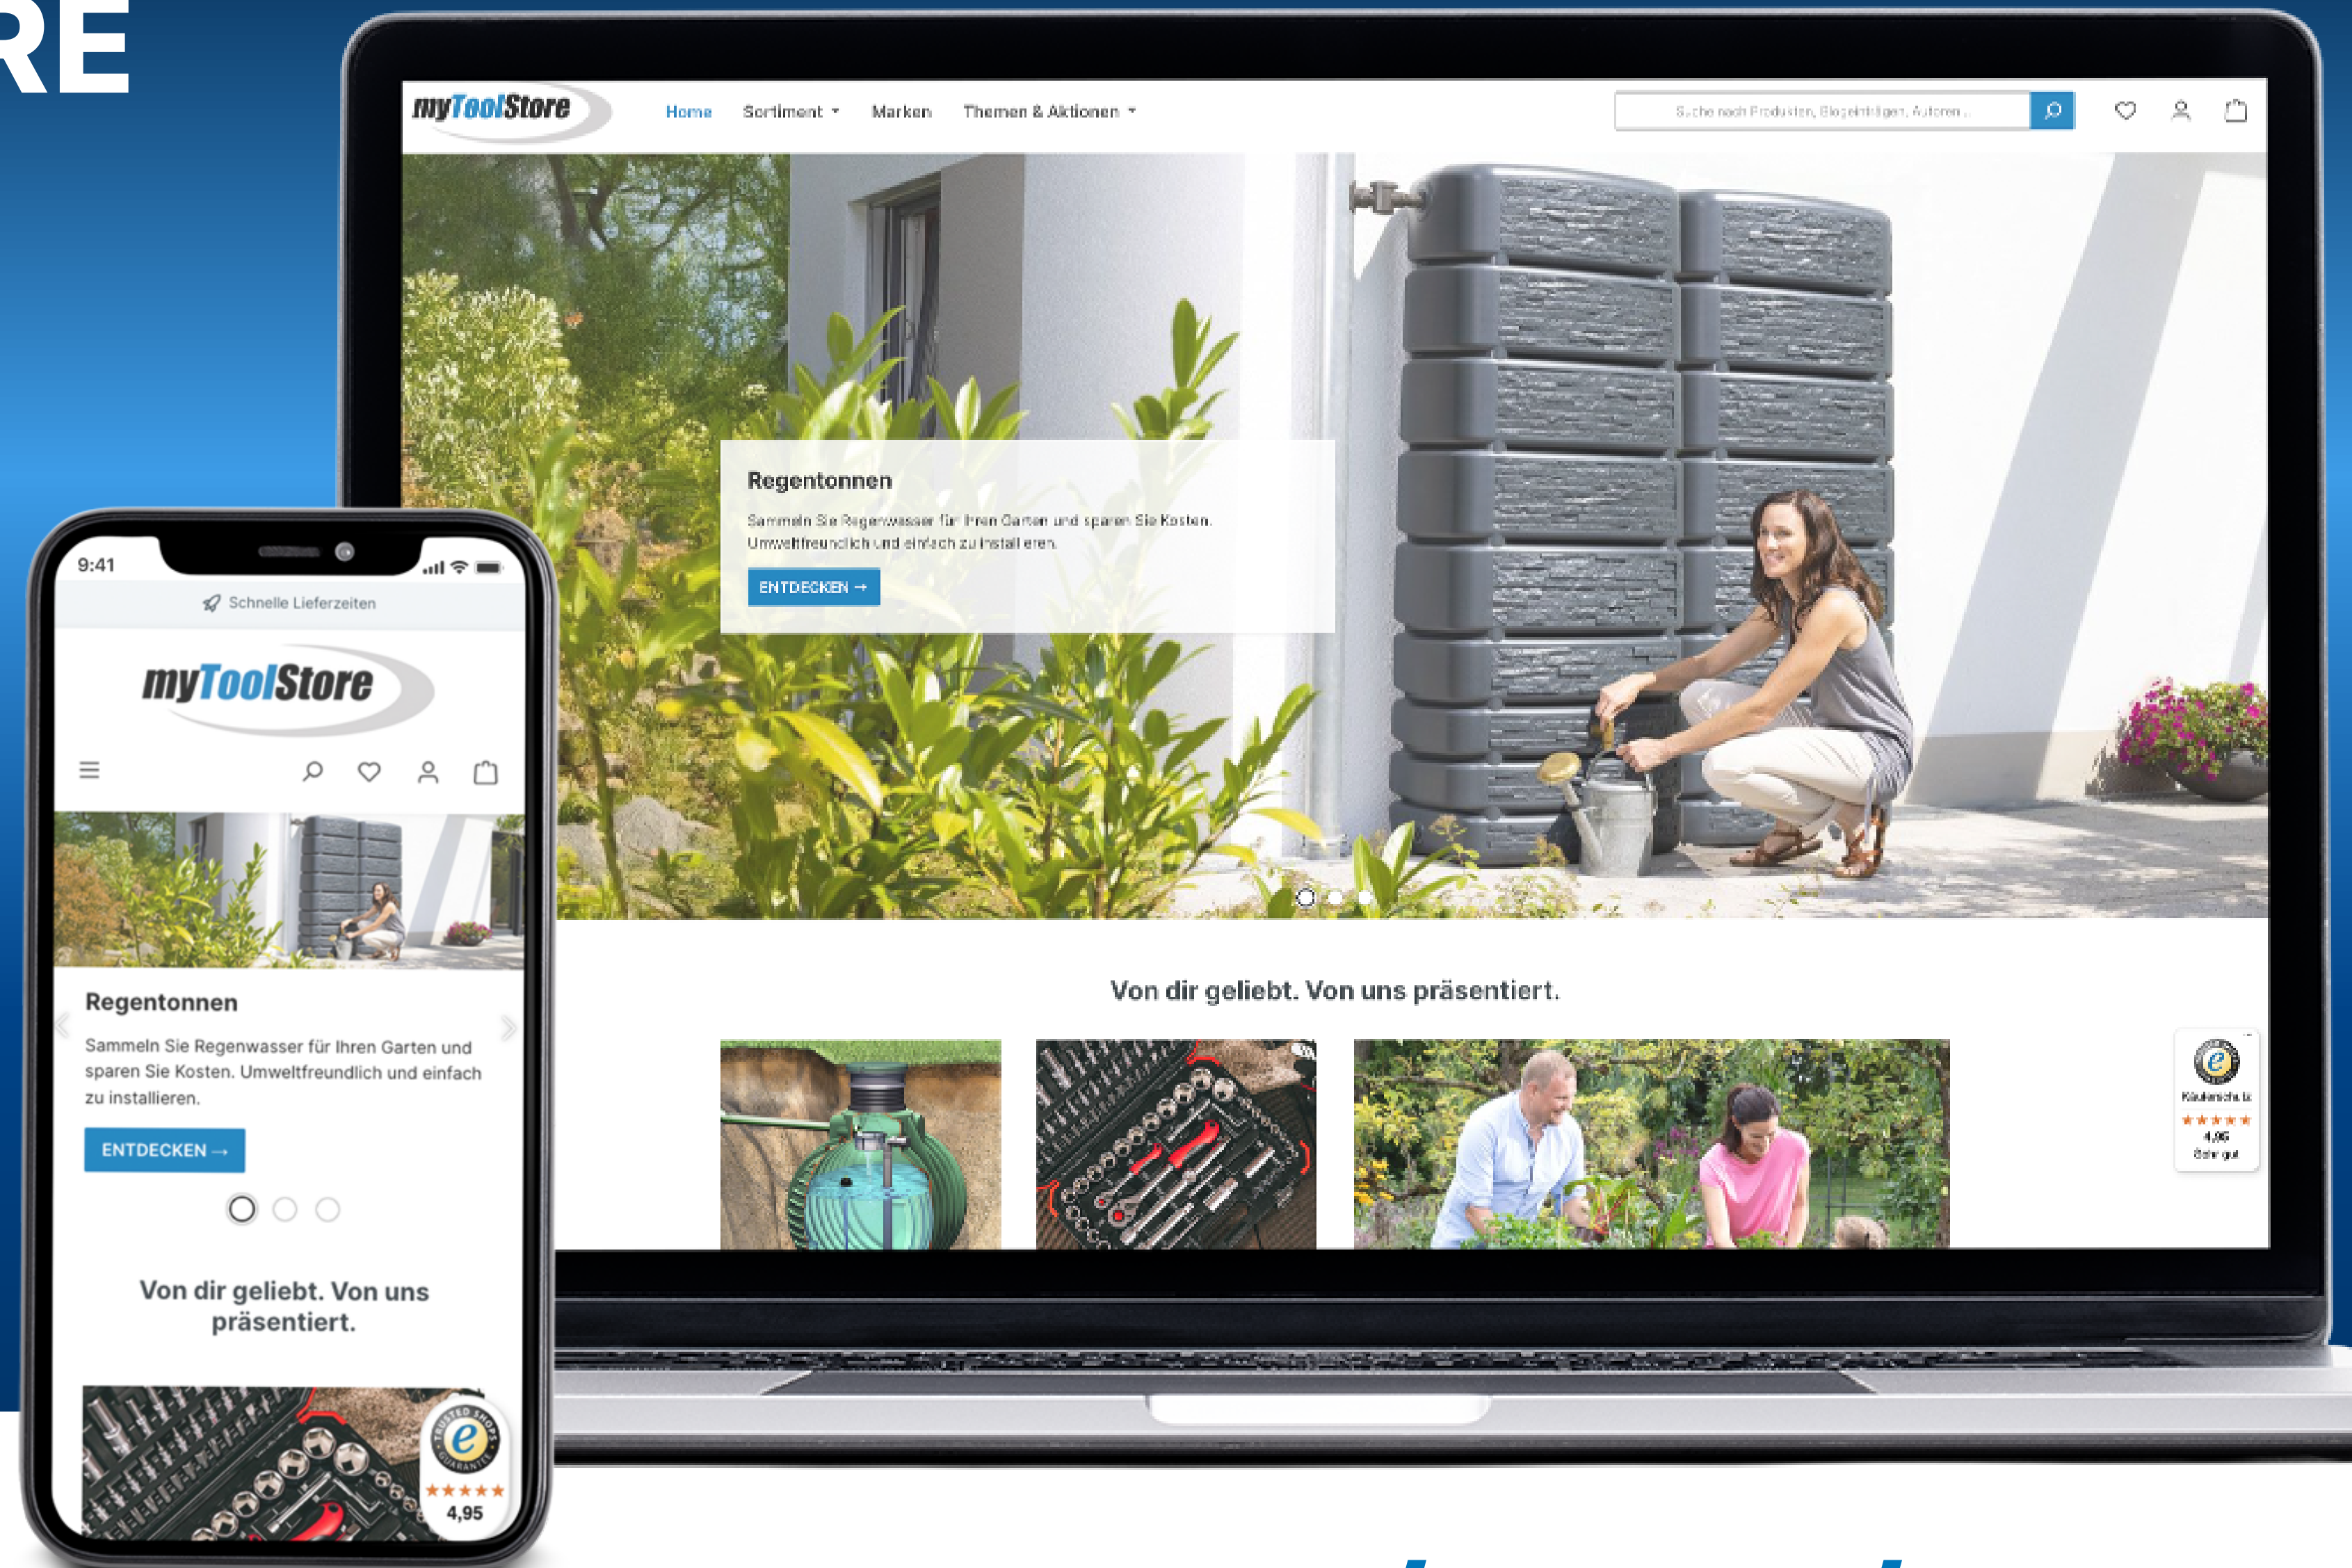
RE

myToolStore

Home Sortiment Marken Themen & Aktionen

Suche nach Produkten, Blogeinträgen, Autoren...

Regentonnen

Sammeln Sie Regenwasser für Ihren Garten und sparen Sie Kosten. Umweltfreundlich und einfach zu installieren.

ENTDECKEN →

Von dir geliebt. Von uns präsentiert.

Käuferschutz
★★★★★
4,95
Sehr gut

9:41

Schnelle Lieferzeiten

myToolStore

Regentonnen

Sammeln Sie Regenwasser für Ihren Garten und sparen Sie Kosten. Umweltfreundlich und einfach zu installieren.

ENTDECKEN →

Von dir geliebt. Von uns präsentiert.

TRUSTED SHOPS GUARANTEE
★★★★★
4,95